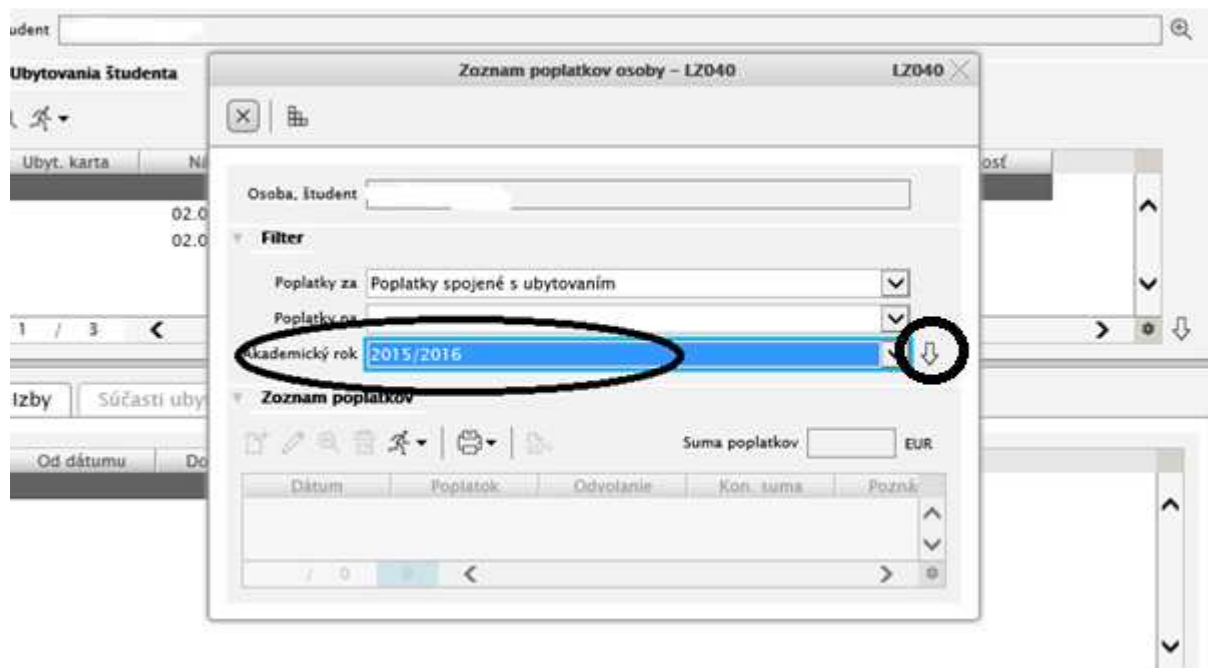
udent

Ubytovania študenta

Ubyt. karta | Ná

02.0
02.0

1 / 3

Izby | Súčasti uby

Od dátumu | Do

Zoznam poplatkov osoby – LZ040 LZ040

Osoba, študent

Filter

Poplatky za Poplatky spojené s ubytovaním

Poplatky pa

Akademický rok 2015/2016

Zoznam poplatkov

Suma poplatkov EUR

| Dátum | Poplatok | Odvolanie | Kon. suma | Pozná |
|---|---|---|---|---|

/ 0 0

osť